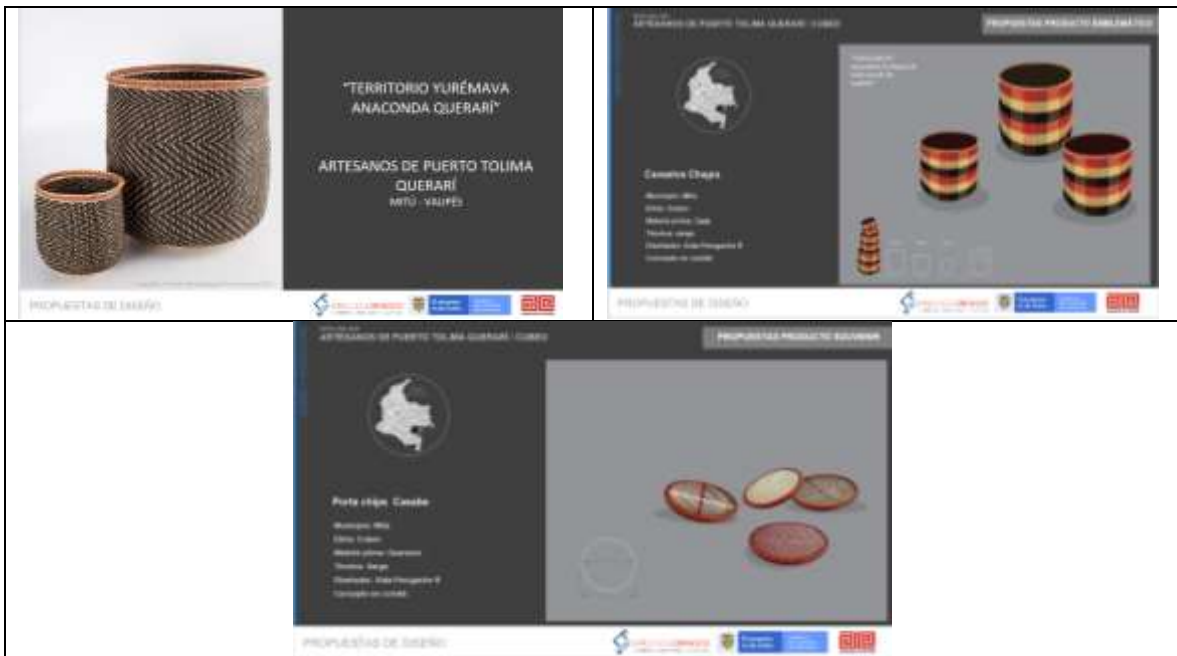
"TERRITORIO YURÉMAVA ANACONDA QUERARÍ"

ARTESANOS DE PUERTO TOLIMA QUERARÍ

MITÚ - VAUPÉS

PROPUESTAS DE DISEÑO

ARTESANOS DE PUERTO TOLIMA QUERARÍ - CUBEO

PROPUESTAS PRODUCTO EMBLEMÁTICO

Canastos Chapa

Municipio: Mitú
Etnia: Cubeo
Materia prima: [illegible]
Técnica: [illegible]
Diseñador: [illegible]
Concepto: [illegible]

PROPUESTAS DE DISEÑO

ARTESANOS DE PUERTO TOLIMA QUERARÍ - CUBEO

PROPUESTAS PRODUCTO SOUVENIR

Porta chapa Casabe

Municipio: Mitú
Etnia: Cubeo
Materia prima: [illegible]
Técnica: Sarga
Diseñador: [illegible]
Concepto: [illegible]

PROPUESTAS DE DISEÑO